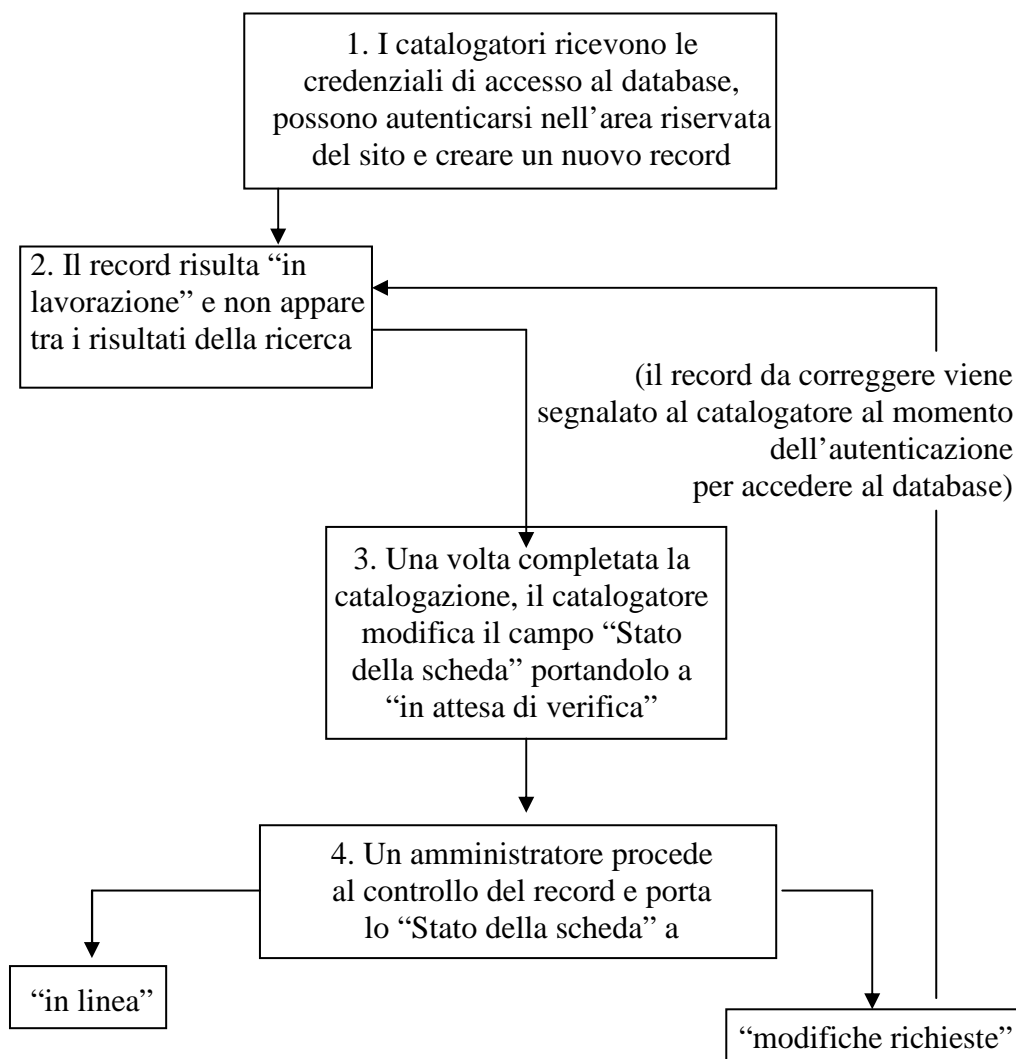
1. I catalogatori ricevono le credenziali di accesso al database, possono autenticarsi nell'area riservata del sito e creare un nuovo record

2. Il record risulta "in lavorazione" e non appare tra i risultati della ricerca

(il record da correggere viene segnalato al catalogatore al momento dell'autenticazione per accedere al database)

3. Una volta completata la catalogazione, il catalogatore modifica il campo "Stato della scheda" portandolo a "in attesa di verifica"

4. Un amministratore procede al controllo del record e porta lo "Stato della scheda" a

"in linea"

"modifiche richieste"